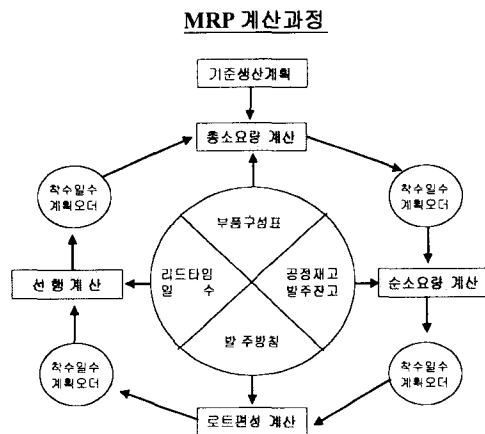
MRP 계산과정

기준생산계획

총소요량 계산

착수일수 계획오더

착수일수 계획오더

부품구성표

리드타임 일 수

공정재고 발주잔고

선 행 계 산

순소요량 계산

발 주방침

착수일수 계획오더

착수일수 계획오더

로트편성 계산